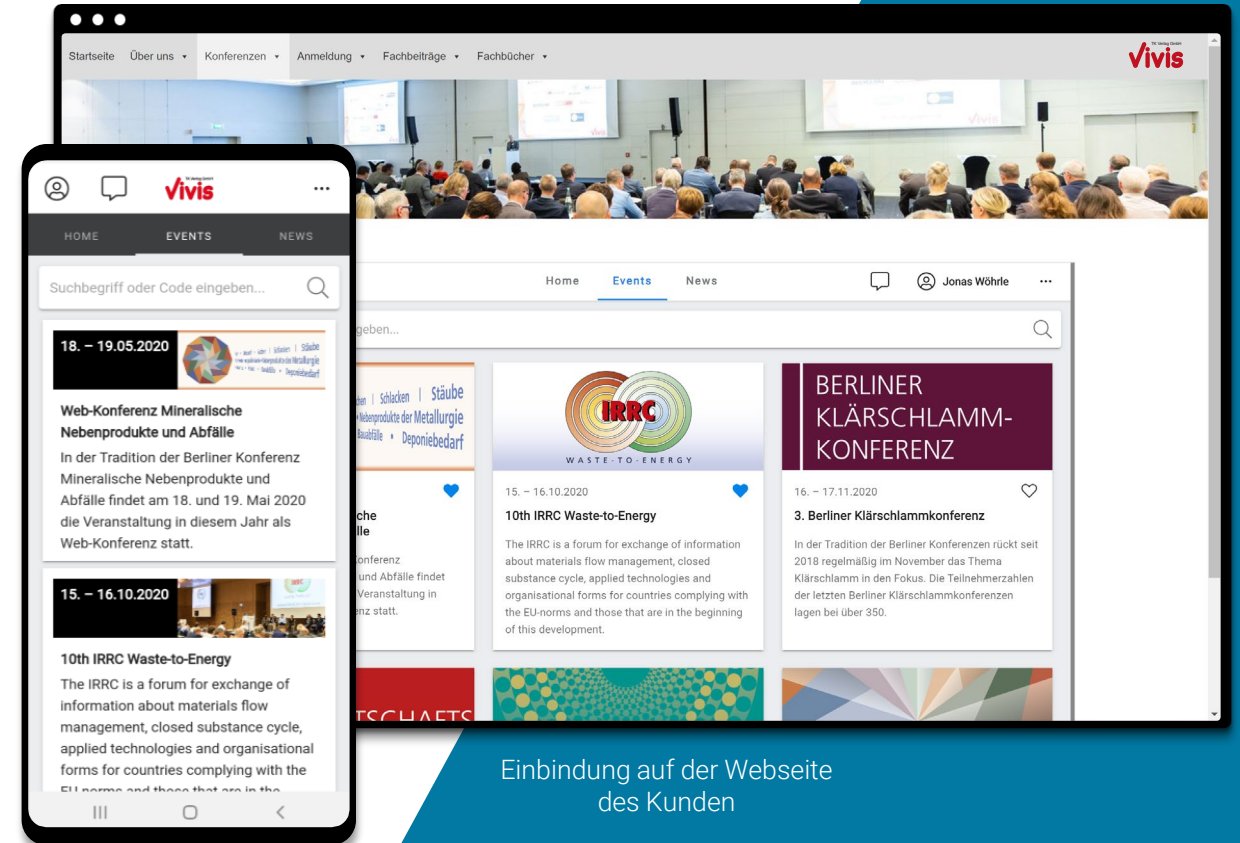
Startseite Über uns ▾ Konferenzen ▾ Anmeldung ▾ Fachbeiträge ▾ Fachbücher ▾

vivis

Home Events News

Jonas Wöhrle ···

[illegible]geben...

Schlacken | Stäube
Nebenprodukte der Metallurgie
Baustoffe • Deponiebedarf

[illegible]che
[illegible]lle

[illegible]onferenz
und Abfälle findet
Veranstaltung in
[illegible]nz statt.

IRRC
WASTE-TO-ENERGY

15. – 16.10.2020

10th IRRC Waste-to-Energy

The IRRC is a forum for exchange of information about materials flow management, closed substance cycle, applied technologies and organisational forms for countries complying with the EU-norms and those that are in the beginning of this development.

BERLINER KLÄRSCHLAMM-KONFERENZ

16. – 17.11.2020

3. Berliner Klärschlammkonferenz

In der Tradition der Berliner Konferenzen rückt seit 2018 regelmäßig im November das Thema Klärschlamm in den Fokus. Die Teilnehmerzahlen der letzten Berliner Klärschlammkonferenzen lagen bei über 350.

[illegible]TSCHAFTS

vivis ···

HOME EVENTS NEWS

Suchbegriff oder Code eingeben...

18. – 19.05.2020

Web-Konferenz Mineralische Nebenprodukte und Abfälle

In der Tradition der Berliner Konferenz Mineralische Nebenprodukte und Abfälle findet am 18. und 19. Mai 2020 die Veranstaltung in diesem Jahr als Web-Konferenz statt.

15. – 16.10.2020

10th IRRC Waste-to-Energy

The IRRC is a forum for exchange of information about materials flow management, closed substance cycle, applied technologies and organisational forms for countries complying with the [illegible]

Einbindung auf der Webseite des Kunden